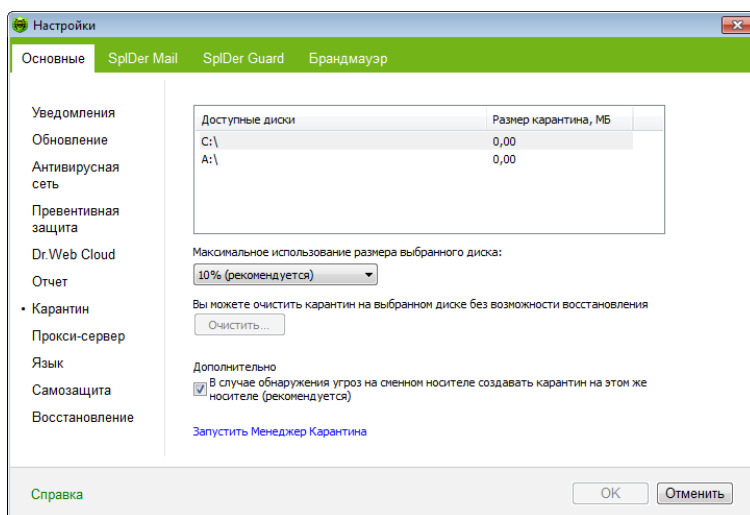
Настройки

Основные | SpIDer Mail | SpIDer Guard | Брандмауэр

Уведомления
Обновление
Антивирусная сеть
Превентивная защита
Dr.Web Cloud
Отчет
• Карантин
Прокси-сервер
Язык
Самозащита
Восстановление

| Доступные диски | Размер карантина, МБ |
|---|---|
| C:\ | 0,00 |
| A:\ | 0,00 |

Максимальное использование размера выбранного диска:
10% (рекомендуется)

Вы можете очистить карантин на выбранном диске без возможности восстановления
Очистить...

Дополнительно
В случае обнаружения угроз на сменном носителе создавать карантин на этом же носителе (рекомендуется)

Запустить Менеджер Карантина

Справка
OK
Отменить